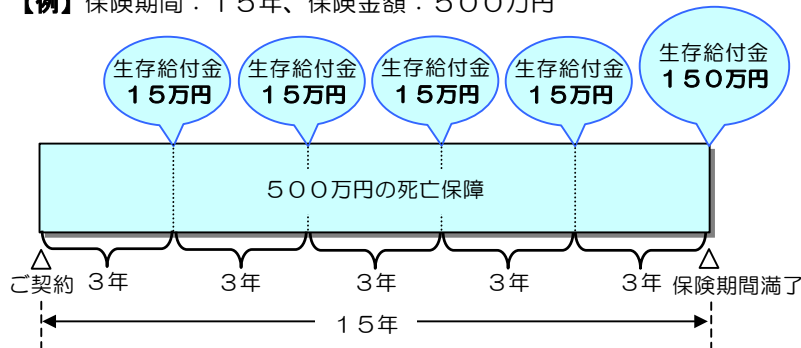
【例】保険期間：15年、保険金額：500万円

生存給付金
15万円

生存給付金
15万円

生存給付金
15万円

生存給付金
15万円

生存給付金
150万円

500万円の死亡保障

△
ご契約

3年

3年

3年

3年

3年

△
保険期間満了

15年